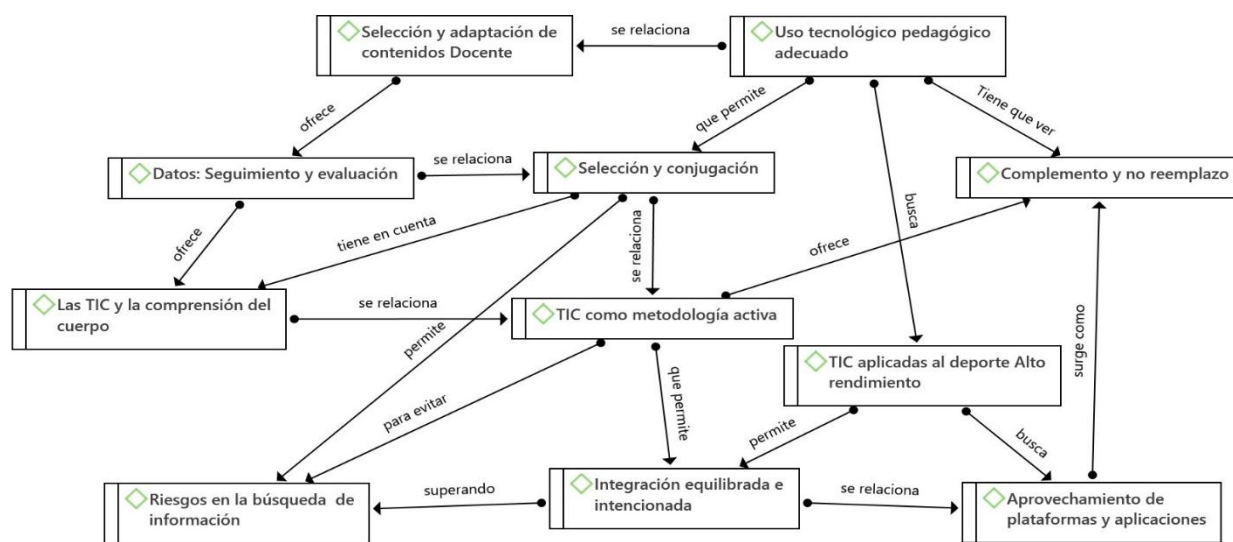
Selección y adaptación de contenidos Docente

se relaciona

Uso tecnológico pedagógico adecuado

ofrece

que permite

Tiene que ver

busca

Datos: Seguimiento y evaluación

se relaciona

Selección y conjugación

Complemento y no reemplazo

ofrece

tiene en cuenta

se relaciona

ofrece

Las TIC y la comprensión del cuerpo

se relaciona

TIC como metodología activa

permite

surge como

TIC aplicadas al deporte Alto rendimiento

para evitar

que permite

permite

busca

Riesgos en la búsqueda de información

superando

Integración equilibrada e intencionada

se relaciona

Aprovechamiento de plataformas y aplicaciones